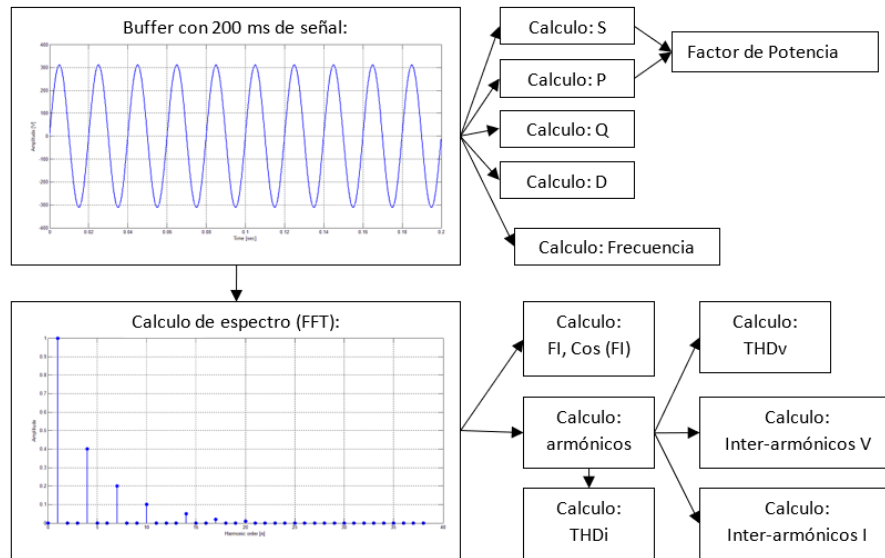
Buffer con 200 ms de señal:

400
300
200
100
0
-100
-200
-300
-400
Amplitude [V]
0
0.02
0.04
0.06
0.08
0.1
0.12
0.14
0.16
0.18
0.2
Time [sec]

Calculo: S

Calculo: P

Factor de Potencia

Calculo: Q

Calculo: D

Calculo: Frecuencia

Calculo de espectro (FFT):

1
0.9
0.8
0.7
0.6
0.5
0.4
0.3
0.2
0.1
0
Amplitude
0
5
10
15
20
25
30
35
40
Harmonic order [n]

Calculo: FI, Cos (FI)

Calculo: THDv

Calculo: armónicos

Calculo: Inter-armónicos V

Calculo: THDi

Calculo: Inter-armónicos I